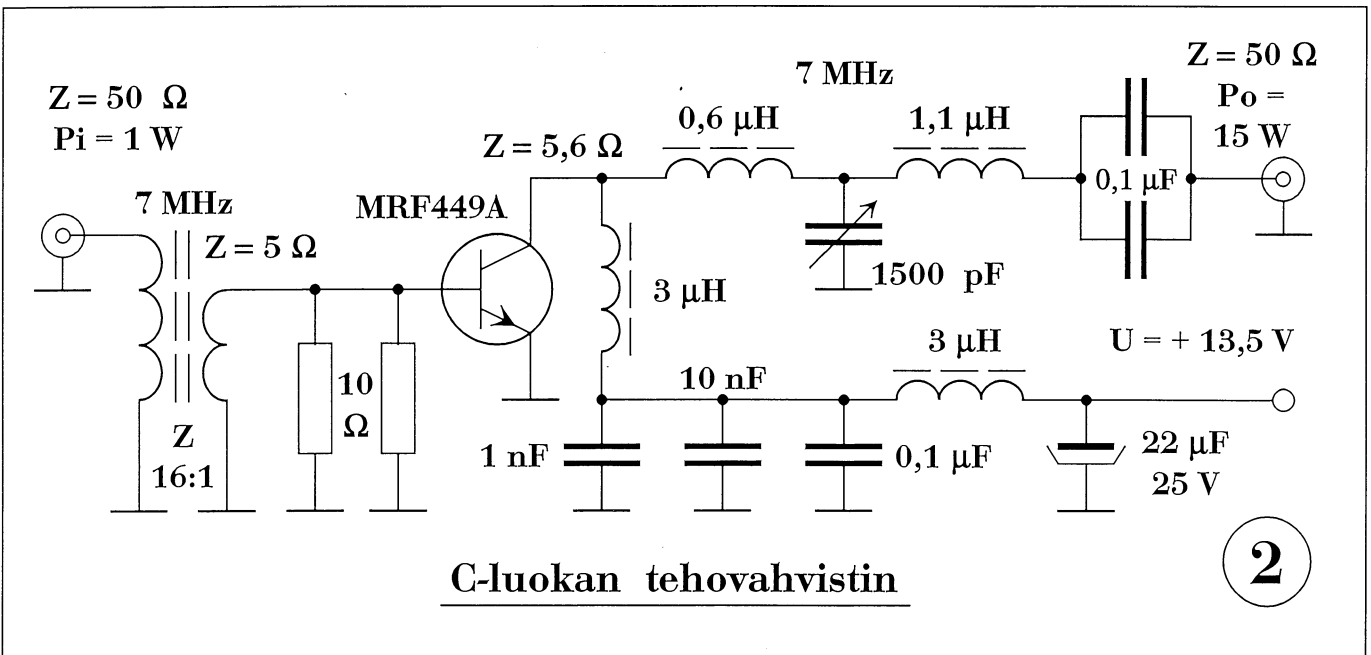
Z = 50 Ω
Pi = 1 W

7 MHz

Z = 5 Ω

Z
16:1

10
Ω

MRF449A

Z = 5,6 Ω

7 MHz

0,6 μH

1,1 μH

Z = 50 Ω
Po =
15 W

0,1 μF

1500 pF

3 μH

3 μH

U = + 13,5 V

10 nF

1 nF

0,1 μF

22 μF
25 V

C-luokan tehovahvistin

2